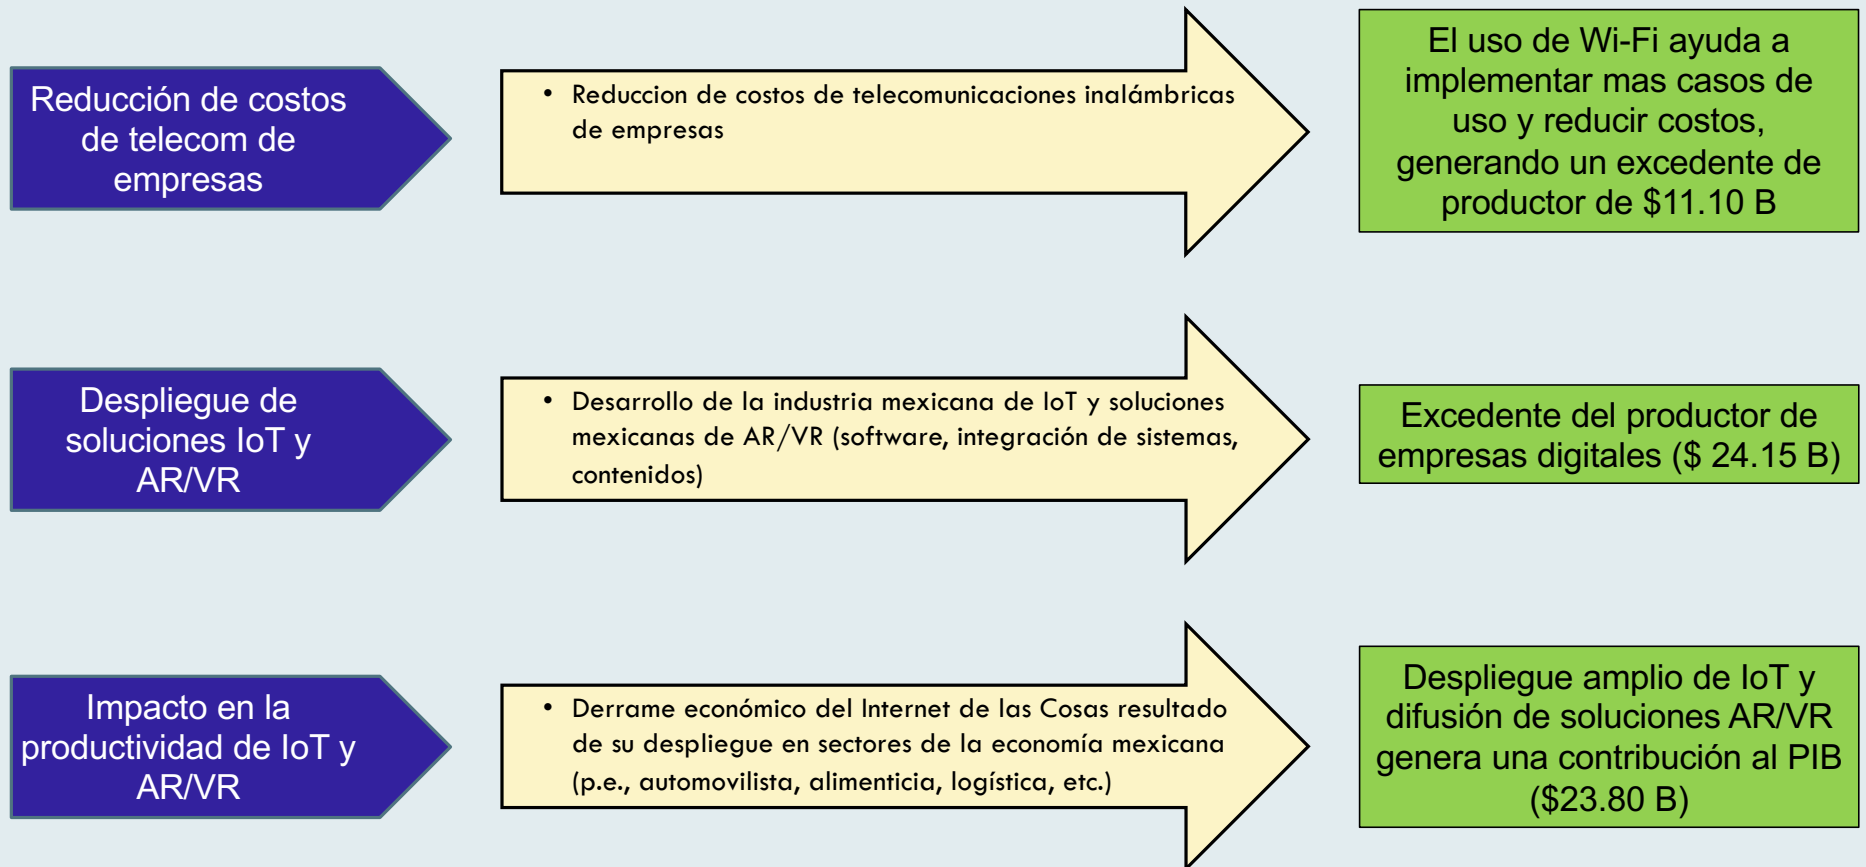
Reducción de costos de telecom de empresas

• Reduccion de costos de telecomunicaciones inalámbricas de empresas

El uso de Wi-Fi ayuda a implementar mas casos de uso y reducir costos, generando un excedente de productor de $11.10 B

Despliegue de soluciones IoT y AR/VR

• Desarrollo de la industria mexicana de IoT y soluciones mexicanas de AR/VR (software, integración de sistemas, contenidos)

Excedente del productor de empresas digitales ($ 24.15 B)

Impacto en la productividad de IoT y AR/VR

• Derrame económico del Internet de las Cosas resultado de su despliegue en sectores de la economía mexicana (p.e., automovilista, alimenticia, logística, etc.)

Despliegue amplio de IoT y difusión de soluciones AR/VR genera una contribución al PIB ($23.80 B)